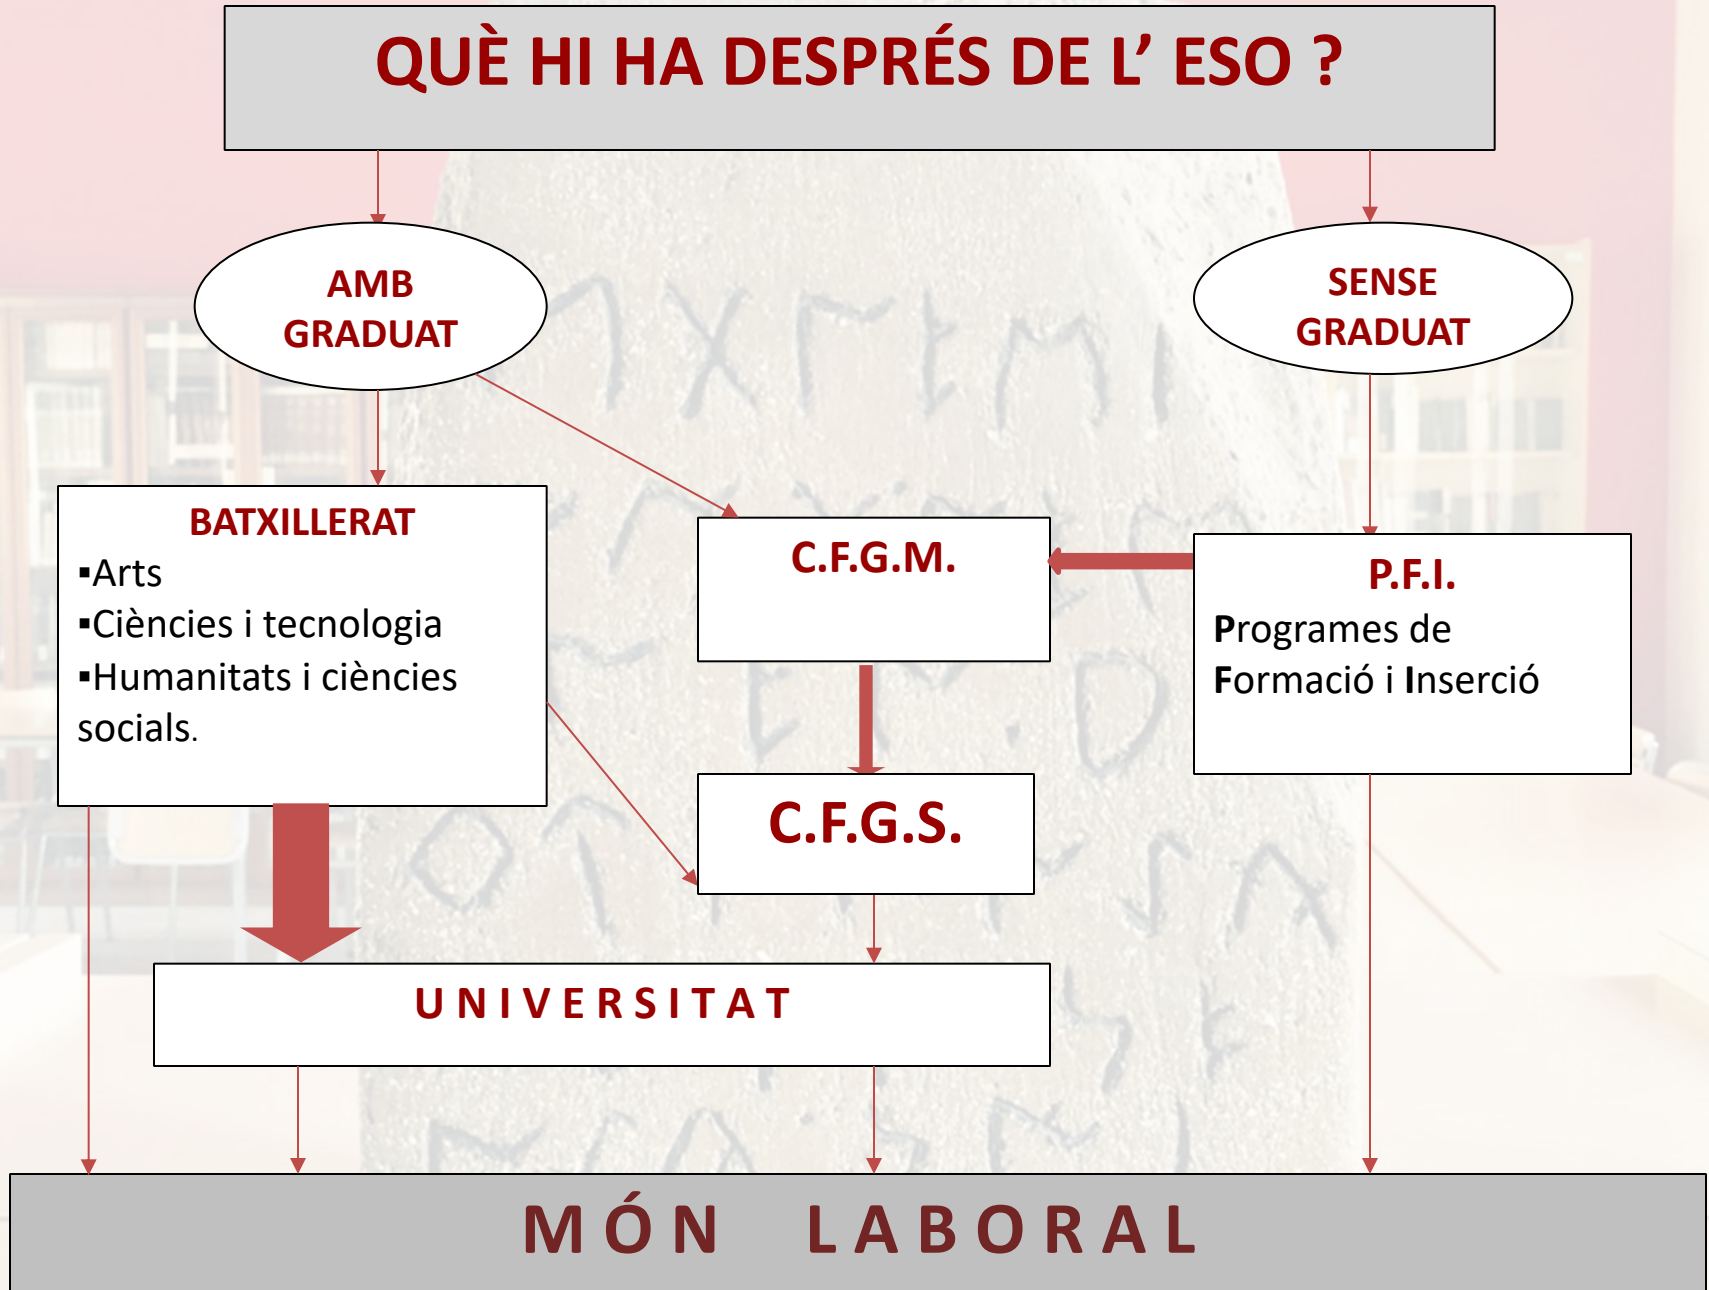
QUÈ HI HA DESPRÉS DE L’ ESO ?

AMB GRADUAT

SENSE GRADUAT

BATXILLERAT
▪Arts
▪Ciències i tecnologia
▪Humanitats i ciències socials.

C.F.G.M.

P.F.I.
Programes de Formació i Inserció

C.F.G.S.

UNIVERSITAT

MÓN LABORAL